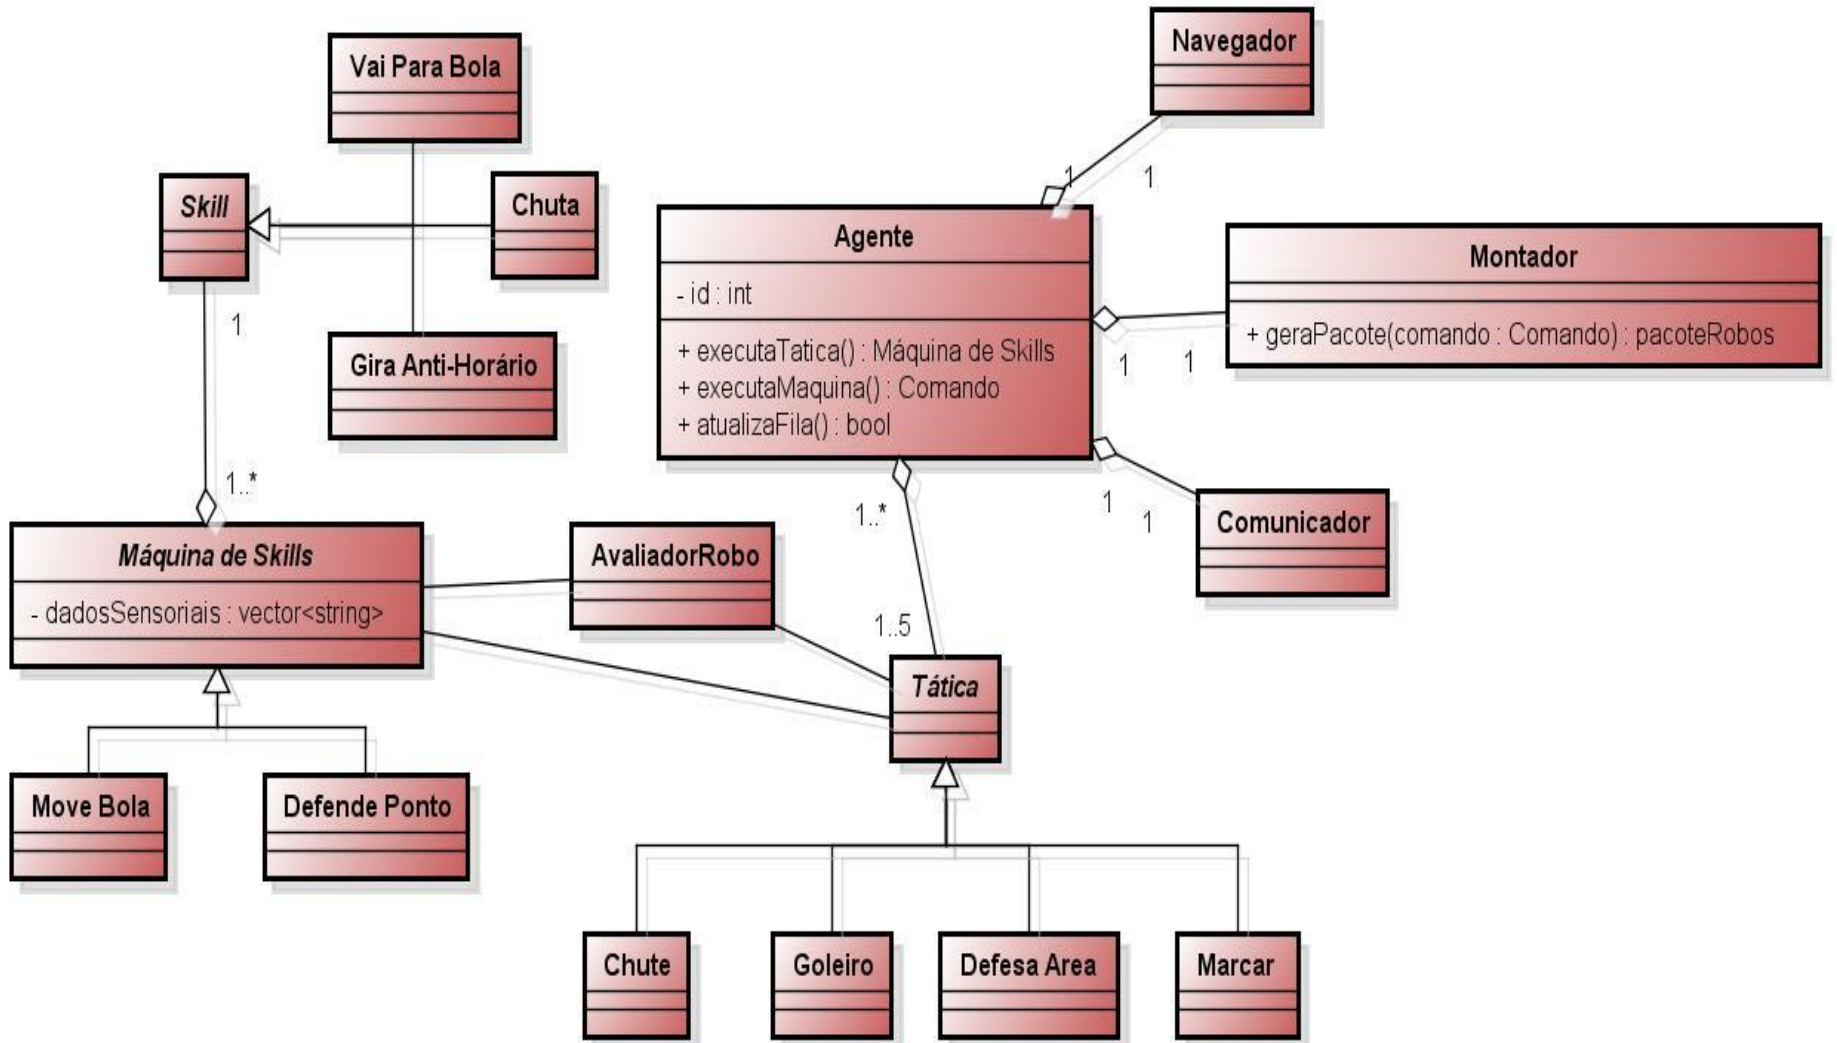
Vai Para Bola

Navegador

Skill

Chuta

1

1

Agente

- id : int

+ executaTatica() : Máquina de Skills
+ executaMaquina() : Comando
+ atualizaFila() : bool

Montador

+ geraPacote(comando : Comando) : pacoteRobos

1

1

1

Gira Anti-Horário

1..*

1..*

1

1

Comunicador

Máquina de Skills

- dadosSensoriais : vector<string>

AvaliadorRobo

1..5

Tática

Move Bola

Defende Ponto

Chute

Goleiro

Defesa Area

Marcar